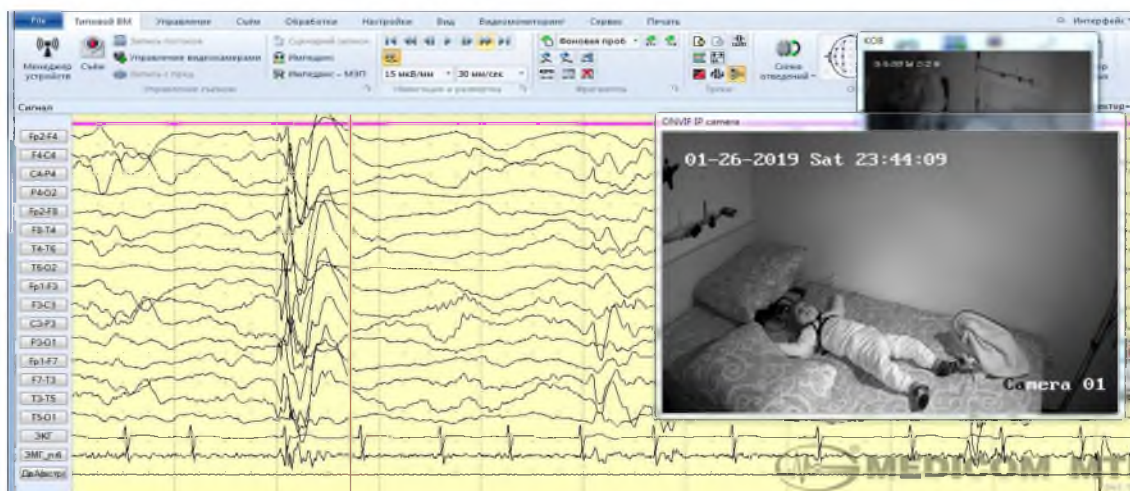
File Типовой ВМ Управление Съём Обработка Настройки Вид Видеомониторинг Сервис Печать

Интерфейс

Менеджер устройств Съём Запись потоков Управление видеокамерами Запись с проб Управление съёмом

Сценарий записи Импеданс Импеданс – МЭП

15 мкВ/мм 30 мм/сек Навигация и развертка

Фоновая проба Фрагменты

Точки

Схема отведений

Сигнал

КОВ

ONVIF IP camera

01-26-2019 Sat 23:44:09

Camera 01

Fp2-F4
F4-C4
C4-P4
P4-O2
Fp2-F8
F8-T4
T4-T6
T6-O2
Fp1-F3
F3-C3
C3-P3
P3-O1
Fp1-F7
F7-T3
T3-T5
T5-O1
ЭКГ
ЭМГ_п.б
ДвАбсТр

MEDICOM MTD